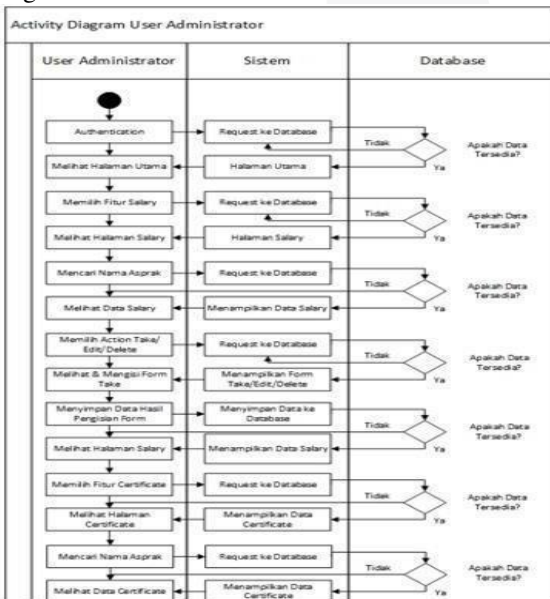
Activity Diagram User Administrator

User Administrator

Sistem

Database

Authentication

Request ke Database

Tidak

Apakah Data Tersedia?

Ya

Melihat Halaman Utama

Halaman Utama

Memilih Fitur Salary

Request ke Database

Tidak

Apakah Data Tersedia?

Ya

Melihat Halaman Salary

Halaman Salary

Mencari Nama Asprak

Request ke Database

Tidak

Apakah Data Tersedia?

Ya

Melihat Data Salary

Menampilkan Data Salary

Memilih Action Take/ Edit/ Delete

Request ke Database

Tidak

Apakah Data Tersedia?

Ya

Melihat & Mengisi Form Take

Menampilkan Form Take/Edit/Delete

Menyimpan Data Hasil Pengisian Form

Menyimpan Data ke Database

Tidak

Apakah Data Tersedia?

Ya

Melihat Halaman Salary

Menampilkan Data Salary

Memilih Fitur Certificate

Request ke Database

Tidak

Apakah Data Tersedia?

Ya

Melihat Halaman Certificate

Menampilkan Data Certificate

Mencari Nama Asprak

Request ke Database

Tidak

Apakah Data Tersedia?

Ya

Melihat Data Certificate

Menampilkan Data Certificate